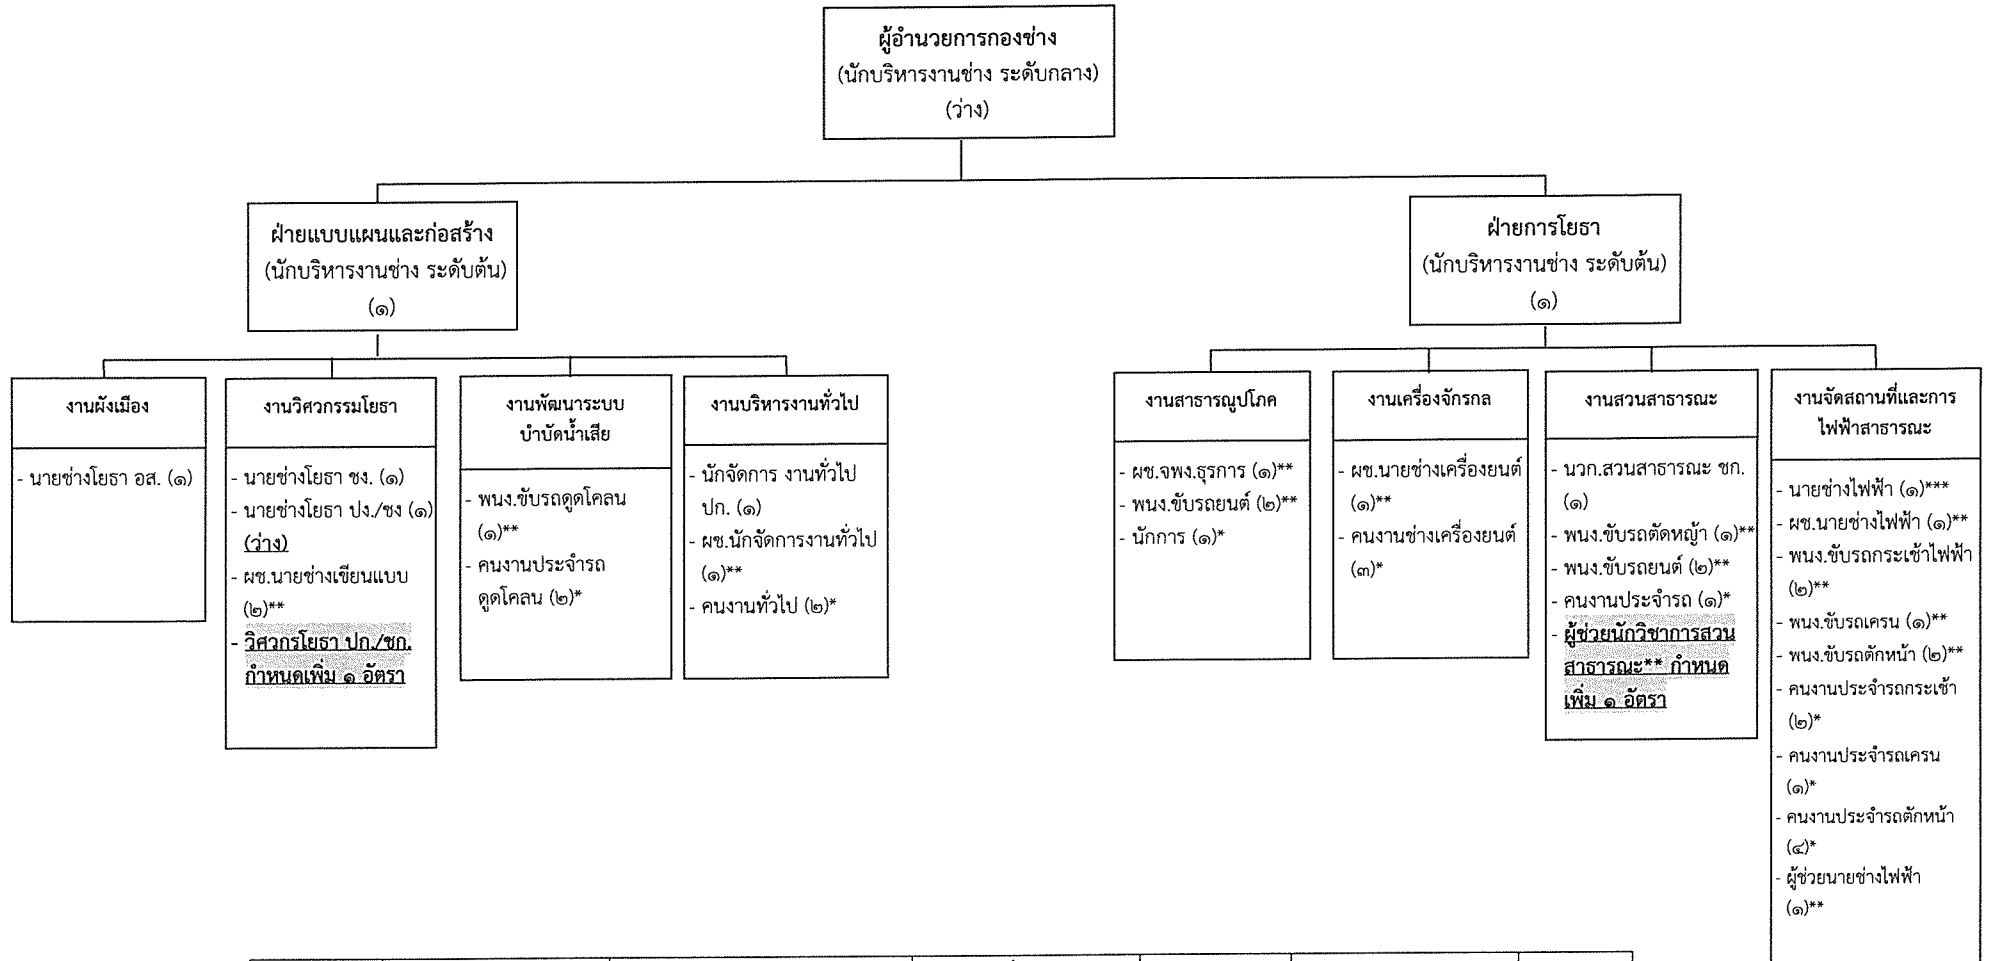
ผู้อำนวยการกองช่าง
(นักบริหารงานช่าง ระดับกลาง)
(ว่าง)

ฝ่ายแบบแผนและก่อสร้าง
(นักบริหารงานช่าง ระดับต้น)
(๑)

ฝ่ายการโยธา
(นักบริหารงานช่าง ระดับต้น)
(๑)

งานผังเมือง

- นายช่างโยธา อส. (๑)

งานวิศวกรรมโยธา

- นายช่างโยธา ชง. (๑)
- นายช่างโยธา ปง./ชง (๑) (ว่าง)
- ผช.นายช่างเขียนแบบ (๒)**
- วิศวกรโยธา ปก./ชก. กำหนดเพิ่ม ๑ อัตรา

งานพัฒนาระบบบำบัดน้ำเสีย

- พนง.ขับรถดูดโคลน (๑)**
- คนงานประจำรถดูดโคลน (๒)*

งานบริหารงานทั่วไป

- นักจัดการ งานทั่วไป ปก. (๑)
- ผช.นักจัดการงานทั่วไป (๑)**
- คนงานทั่วไป (๒)*

งานสาธารณูปโภค

- ผช.จพง.ธุรการ (๑)**
- พนง.ขับรถยนต์ (๒)**
- นักการ (๑)*

งานเครื่องจักรกล

- ผช.นายช่างเครื่องยนต์ (๑)**
- คนงานช่างเครื่องยนต์ (๓)*

งานสวนสาธารณะ

- นวก.สวนสาธารณะ ชก. (๑)
- พนง.ขับรถตัดหญ้า (๑)**
- พนง.ขับรถยนต์ (๒)**
- คนงานประจำรถ (๑)*
- ผู้ช่วยนักวิชาการสวนสาธารณะ** กำหนดเพิ่ม ๑ อัตรา

งานจัดสถานที่และการไฟฟ้าสาธารณะ

- นายช่างไฟฟ้า (๑)***
- ผช.นายช่างไฟฟ้า (๑)**
- พนง.ขับรถกระเช้าไฟฟ้า (๒)**
- พนง.ขับรถเครน (๑)**
- พนง.ขับรถตักหน้า (๒)**
- คนงานประจำรถกระเช้า (๒)*
- คนงานประจำรถเครน (๑)*
- คนงานประจำรถตักหน้า (๔)*
- ผู้ช่วยนายช่างไฟฟ้า (๑)**